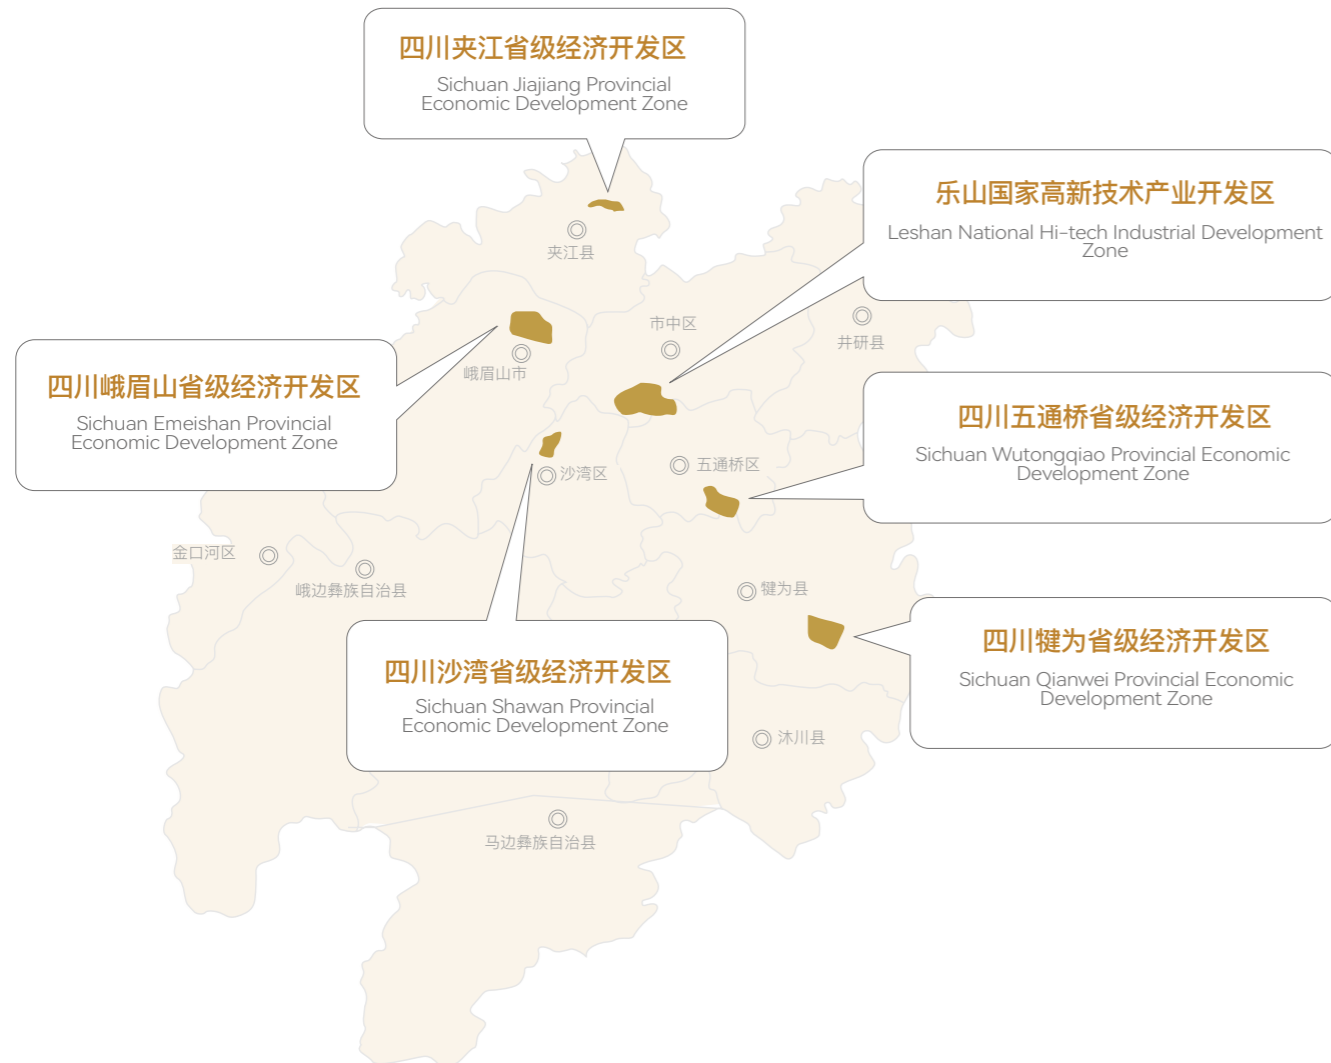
四川夹江省级经济开发区
Sichuan Jiajiang Provincial Economic Development Zone

乐山国家高新技术产业开发区
Leshan National Hi-tech Industrial Development Zone

夹江县

市中区

井研县

四川峨眉山省级经济开发区
Sichuan Emeishan Provincial Economic Development Zone

峨眉山市

四川五通桥省级经济开发区
Sichuan Wutongqiao Provincial Economic Development Zone

沙湾区

五通桥区

金口河区

峨边彝族自治县

犍为县

四川犍为省级经济开发区
Sichuan Qianwei Provincial Economic Development Zone

四川沙湾省级经济开发区
Sichuan Shawan Provincial Economic Development Zone

沐川县

马边彝族自治县